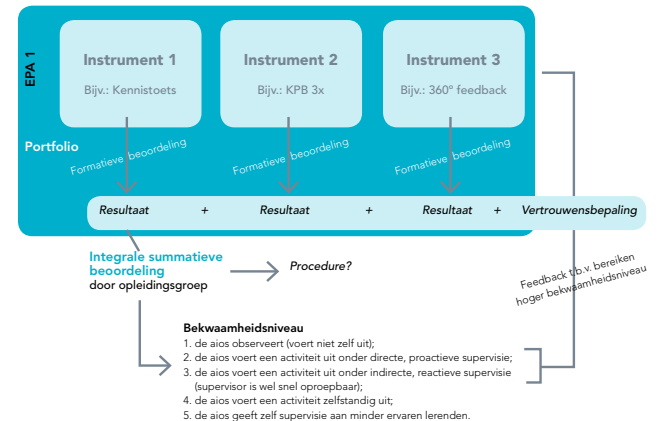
EPA 1

Instrument 1
Bijv.: Kennistoets

Instrument 2
Bijv.: KPB 3x

Instrument 3
Bijv.: 360° feedback

Portfolio

Formatieve beoordeling

Formatieve beoordeling

Formatieve beoordeling

Resultaat + Resultaat + Resultaat + Vertrouwensbepaling

Integrale summatieve beoordeling
door opleidingsgroep

Procedure?

Feedback t.b.v. bereiken hoger bekwaamheidsniveau

Bekwaamheidsniveau
1. de aios observeert (voert niet zelf uit);
2. de aios voert een activiteit uit onder directe, proactieve supervisie;
3. de aios voert een activiteit uit onder indirecte, reactieve supervisie (supervisor is wel snel oproepbaar);
4. de aios voert een activiteit zelfstandig uit;
5. de aios geeft zelf supervisie aan minder ervaren lerenden.